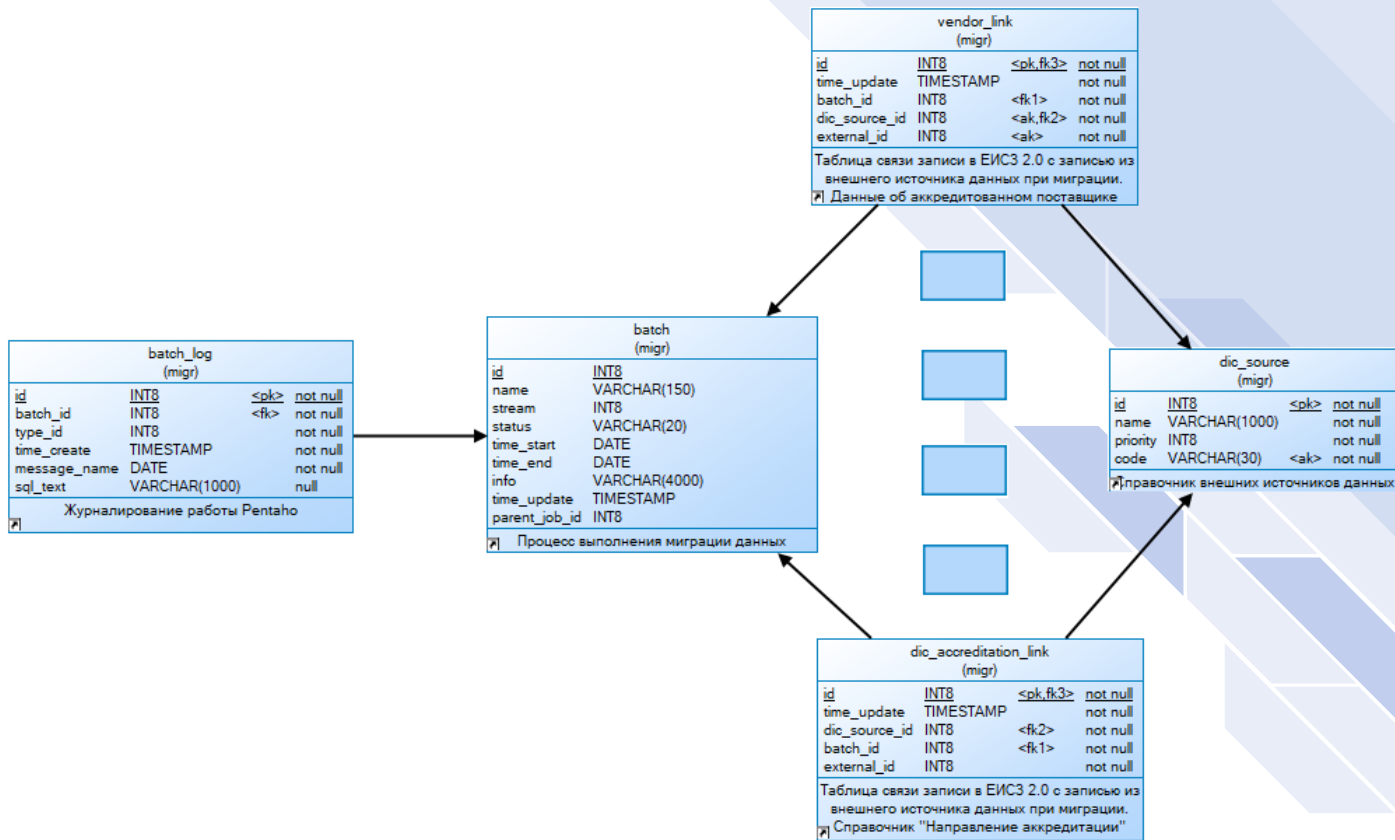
vendor_link
(migr)

| id | INT8 | <pk,fk3> | not null |
|---|---|---|---|
| time_update | TIMESTAMP | | not null |
| batch_id | INT8 | <fk1> | not null |
| dic_source_id | INT8 | <ak,fk2> | not null |
| external_id | INT8 | <ak> | not null |

Таблица связи записи в ЕИС3 2.0 с записью из внешнего источника данных при миграции.
Данные об аккредитованном поставщике

batch_log
(migr)

| id | INT8 | <pk> | not null |
|---|---|---|---|
| batch_id | INT8 | <fk> | not null |
| type_id | INT8 | | not null |
| time_create | TIMESTAMP | | not null |
| message_name | DATE | | not null |
| sql_text | VARCHAR(1000) | | null |

Журналирование работы Pentaho

batch
(migr)

| id | INT8 |
|---|---|
| name | VARCHAR(150) |
| stream | INT8 |
| status | VARCHAR(20) |
| time_start | DATE |
| time_end | DATE |
| info | VARCHAR(4000) |
| time_update | TIMESTAMP |
| parent_job_id | INT8 |

Процесс выполнения миграции данных

dic_source
(migr)

| id | INT8 | <pk> | not null |
|---|---|---|---|
| name | VARCHAR(1000) | | not null |
| priority | INT8 | | not null |
| code | VARCHAR(30) | <ak> | not null |

Справочник внешних источников данных

dic_accreditation_link
(migr)

| id | INT8 | <pk,fk3> | not null |
|---|---|---|---|
| time_update | TIMESTAMP | | not null |
| dic_source_id | INT8 | <fk2> | not null |
| batch_id | INT8 | <fk1> | not null |
| external_id | INT8 | | not null |

Таблица связи записи в ЕИС3 2.0 с записью из внешнего источника данных при миграции.
Справочник "Направление аккредитации"